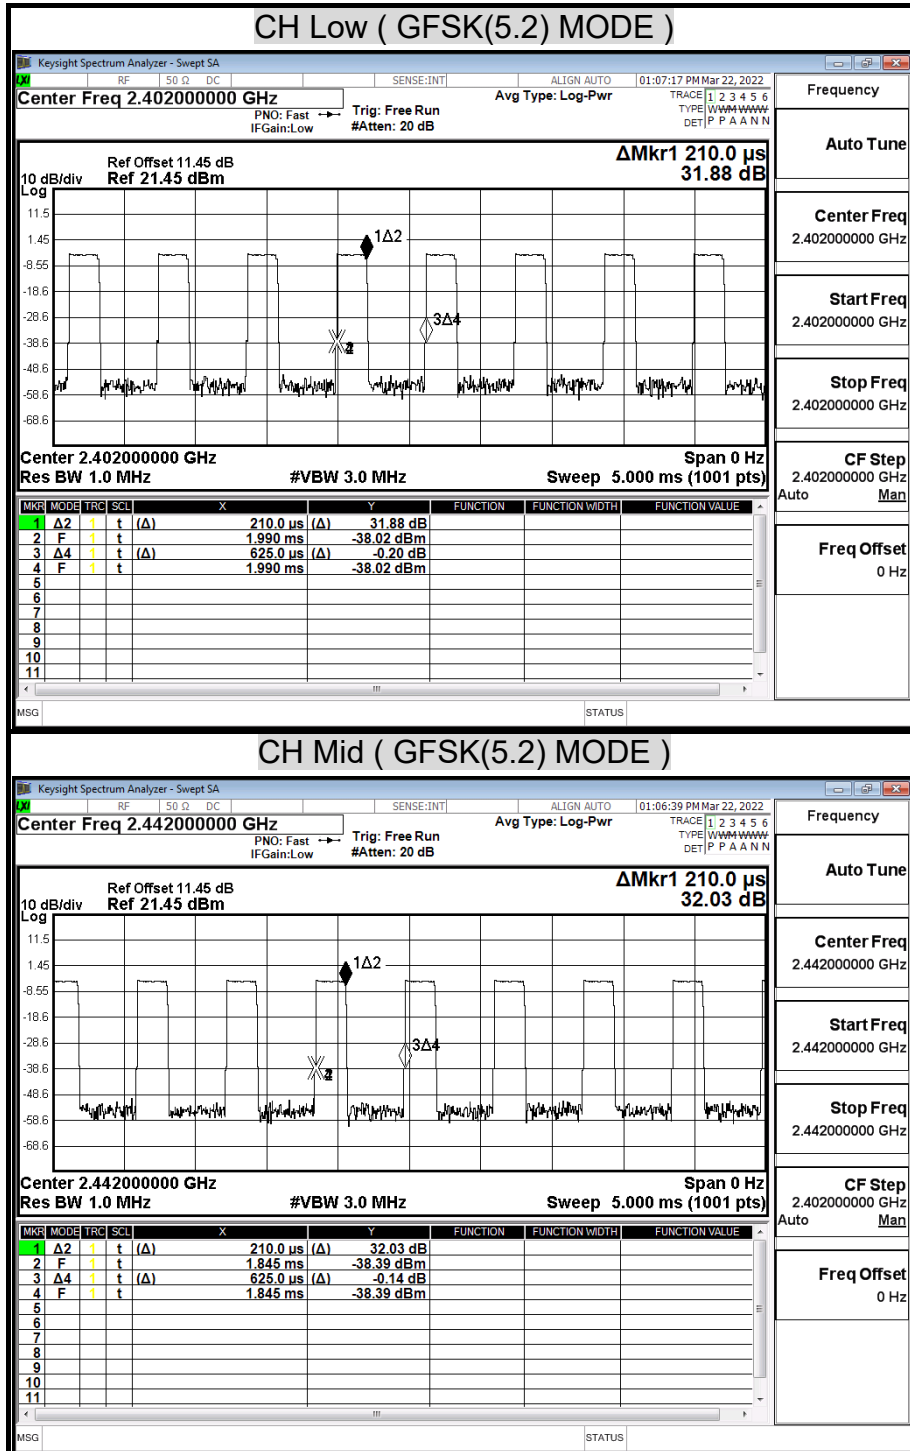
CH Low ( GFSK(5.2) MODE )

Keysight Spectrum Analyzer - Swept SA
RF 50 Ω DC SENSE:INT ALIGN AUTO 01:07:17 PM Mar 22, 2022
Center Freq 2.402000000 GHz
PNO: Fast IFGain:Low
Trig: Free Run #Atten: 20 dB
Avg Type: Log-Pwr
TRACE 1 2 3 4 5 6 TYPE WWWWWW DET P P A A N N
Frequency

Ref Offset 11.45 dB
10 dB/div Ref 21.45 dBm
Log
ΔMkr1 210.0 μs 31.88 dB
11.5
1.45
-8.55
-18.6
-28.6
-38.6
-48.6
-58.6
-68.6
1Δ2
3Δ4
Center 2.402000000 GHz
Res BW 1.0 MHz #VBW 3.0 MHz
Span 0 Hz
Sweep 5.000 ms (1001 pts)

| MKR | MODE | TRC | SCL | X | | Y | FUNCTION | FUNCTION WIDTH | FUNCTION VALUE |
|---|---|---|---|---|---|---|---|---|---|
| 1 | Δ2 | 1 | t | (Δ) | 210.0 μs | (Δ) 31.88 dB | | | |
| 2 | F | 1 | t | | 1.990 ms | -38.02 dBm | | | |
| 3 | Δ4 | 1 | t | (Δ) | 625.0 μs | (Δ) -0.20 dB | | | |
| 4 | F | 1 | t | | 1.990 ms | -38.02 dBm | | | |
| 5 | | | | | | | | | |
| 6 | | | | | | | | | |
| 7 | | | | | | | | | |
| 8 | | | | | | | | | |
| 9 | | | | | | | | | |
| 10 | | | | | | | | | |
| 11 | | | | | | | | | |

MSG STATUS

Auto Tune
Center Freq 2.402000000 GHz
Start Freq 2.402000000 GHz
Stop Freq 2.402000000 GHz
CF Step 2.402000000 GHz Auto Man
Freq Offset 0 Hz

CH Mid ( GFSK(5.2) MODE )

Keysight Spectrum Analyzer - Swept SA
RF 50 Ω DC SENSE:INT ALIGN AUTO 01:06:39 PM Mar 22, 2022
Center Freq 2.442000000 GHz
PNO: Fast IFGain:Low
Trig: Free Run #Atten: 20 dB
Avg Type: Log-Pwr
TRACE 1 2 3 4 5 6 TYPE WWWWWW DET P P A A N N
Frequency

Ref Offset 11.45 dB
10 dB/div Ref 21.45 dBm
Log
ΔMkr1 210.0 μs 32.03 dB
11.5
1.45
-8.55
-18.6
-28.6
-38.6
-48.6
-58.6
-68.6
1Δ2
3Δ4
Center 2.442000000 GHz
Res BW 1.0 MHz #VBW 3.0 MHz
Span 0 Hz
Sweep 5.000 ms (1001 pts)

| MKR | MODE | TRC | SCL | X | | Y | FUNCTION | FUNCTION WIDTH | FUNCTION VALUE |
|---|---|---|---|---|---|---|---|---|---|
| 1 | Δ2 | 1 | t | (Δ) | 210.0 μs | (Δ) 32.03 dB | | | |
| 2 | F | 1 | t | | 1.845 ms | -38.39 dBm | | | |
| 3 | Δ4 | 1 | t | (Δ) | 625.0 μs | (Δ) -0.14 dB | | | |
| 4 | F | 1 | t | | 1.845 ms | -38.39 dBm | | | |
| 5 | | | | | | | | | |
| 6 | | | | | | | | | |
| 7 | | | | | | | | | |
| 8 | | | | | | | | | |
| 9 | | | | | | | | | |
| 10 | | | | | | | | | |
| 11 | | | | | | | | | |

MSG STATUS

Auto Tune
Center Freq 2.442000000 GHz
Start Freq 2.442000000 GHz
Stop Freq 2.442000000 GHz
CF Step 2.402000000 GHz Auto Man
Freq Offset 0 Hz